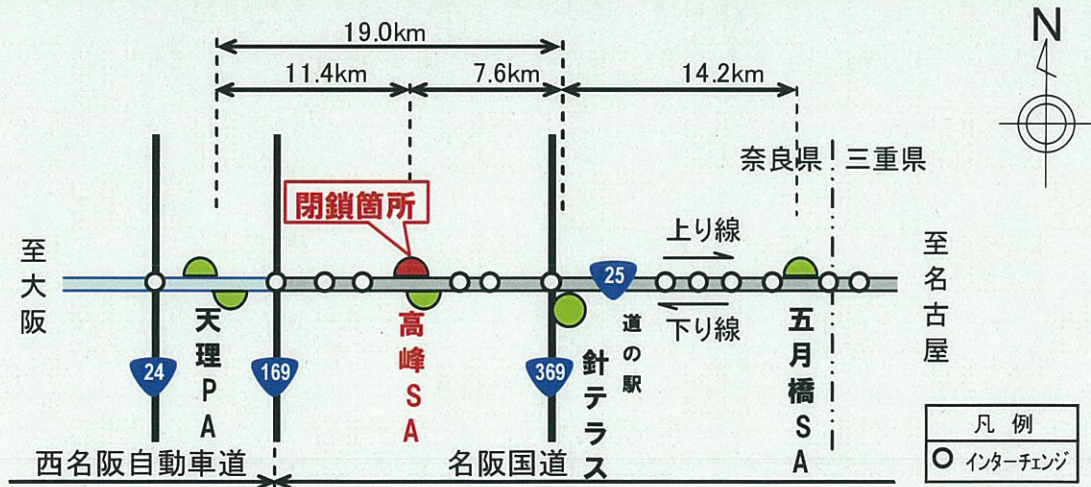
19.0km

11.4km

7.6km

14.2km

N

奈良県　三重県

閉鎖箇所

上り線

下り線

至大阪

至名古屋

25

天理PA

高峰SA

道の駅

針テラス

五月橋SA

24

169

369

西名阪自動車道

名阪国道

| 凡例 |
|---|
| インターチェンジ |